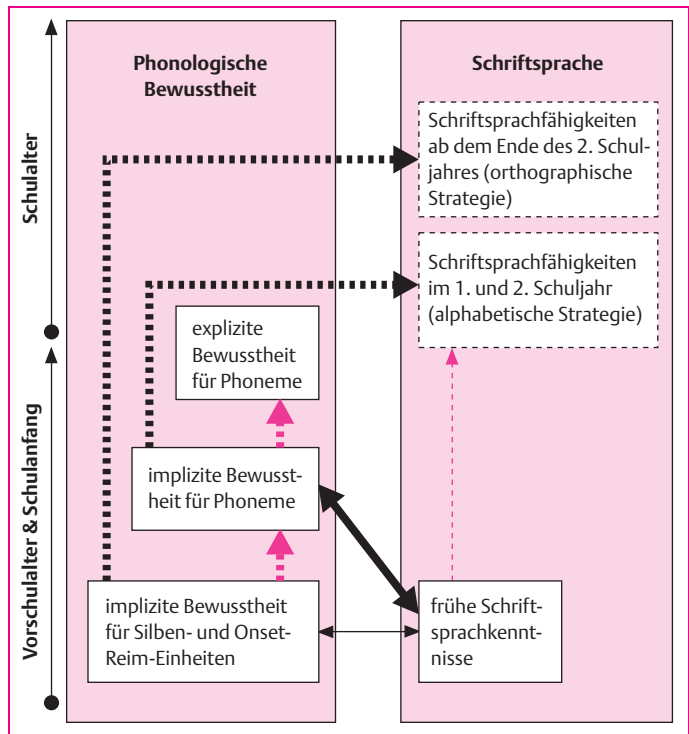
Schulalter

Vorschulalter & Schulanfang

Phonologische Bewusstheit

Schriftsprache

Schriftsprachfähigkeiten ab dem Ende des 2. Schuljahres (orthographische Strategie)

Schriftsprachfähigkeiten im 1. und 2. Schuljahr (alphabetische Strategie)

explizite Bewusstheit für Phoneme

implizite Bewusstheit für Phoneme

implizite Bewusstheit für Silben- und Onset-Reim-Einheiten

frühe Schriftsprachkenntnisse